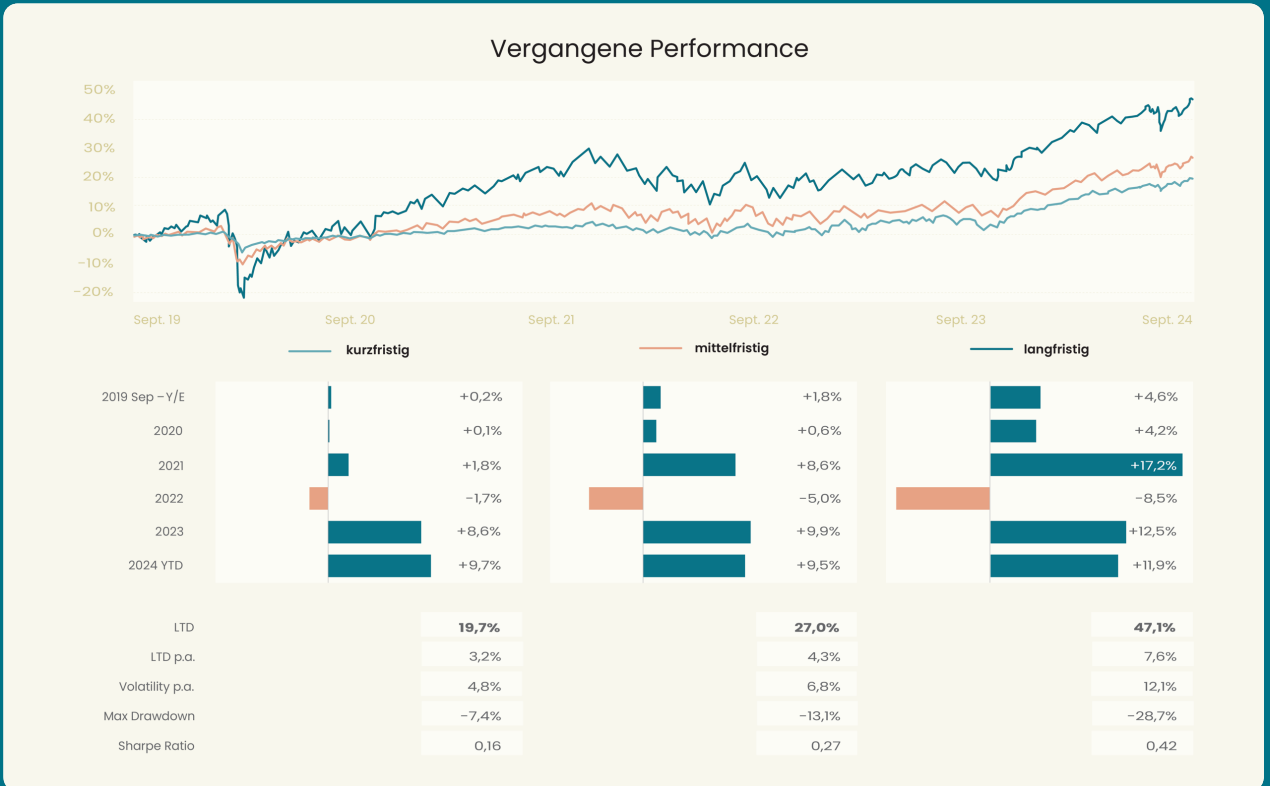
Vergangene Performance

50%
40%
30%
20%
10%
0%
-10%
-20%

Sept. 19
Sept. 20
Sept. 21
Sept. 22
Sept. 23
Sept. 24

kurzfristig
mittelfristig
langfristig

| | kurzfristig | mittelfristig | langfristig |
|---|---|---|---|
| 2019 Sep – Y/E | +0,2% | +1,8% | +4,6% |
| 2020 | +0,1% | +0,6% | +4,2% |
| 2021 | +1,8% | +8,6% | +17,2% |
| 2022 | -1,7% | -5,0% | -8,5% |
| 2023 | +8,6% | +9,9% | +12,5% |
| 2024 YTD | +9,7% | +9,5% | +11,9% |

| | kurzfristig | mittelfristig | langfristig |
|---|---|---|---|
| LTD | **19,7%** | **27,0%** | **47,1%** |
| LTD p.a. | 3,2% | 4,3% | 7,6% |
| Volatility p.a. | 4,8% | 6,8% | 12,1% |
| Max Drawdown | -7,4% | -13,1% | -28,7% |
| Sharpe Ratio | 0,16 | 0,27 | 0,42 |